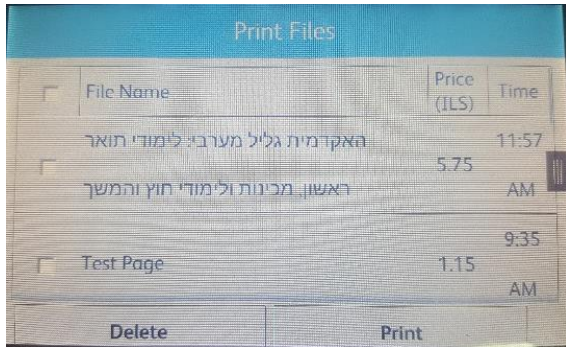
Print Files

| | File Name | Price (ILS) | Time |
|---|---|---|---|
| | האקדמית גליל מערבי: לימודי תואר ראשון, מכינות ולימודי חוץ והמשך | 5.75 | 11:57 AM |
| | Test Page | 1.15 | 9:35 AM |

Delete

Print